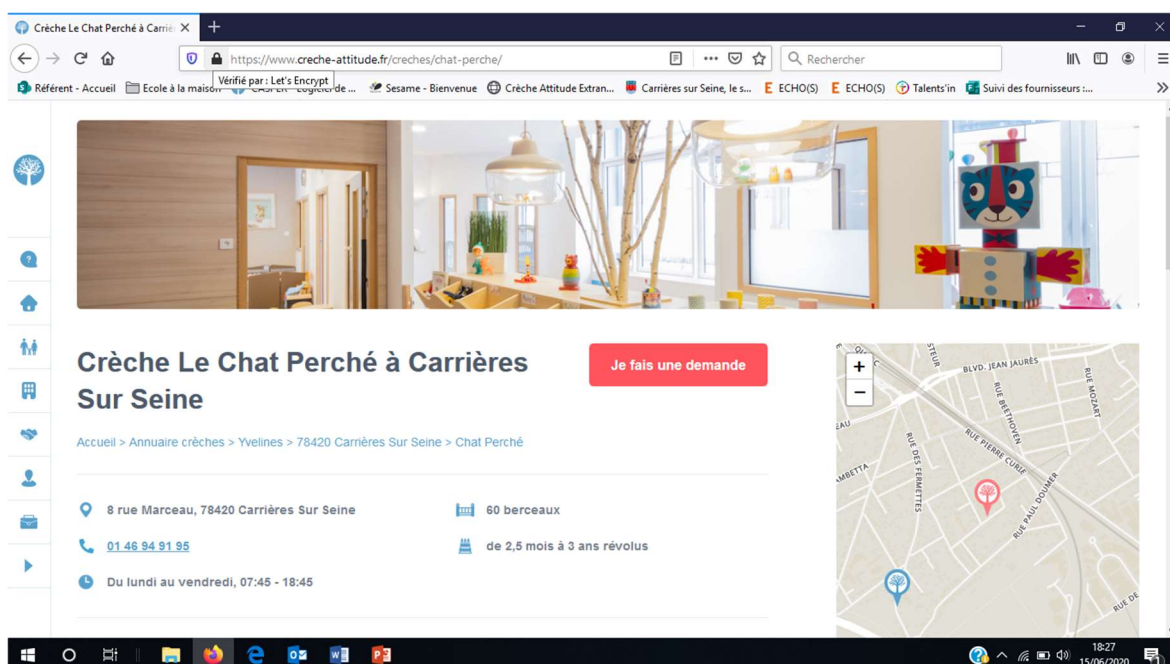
Crèche Le Chat Perché à Carriè

https://www.creche-attitude.fr/creches/chat-perche/

Rechercher

Vérifié par : Let's Encrypt

Référent - Accueil | Ecole à la maison | CASPER - Logiciel de ... | Sesame - Bienvenue | Crèche Attitude Extran... | Carrières sur Seine, le s... | ECHO(S) | ECHO(S) | Talents'in | Suivi des fournisseurs :...

Crèche Le Chat Perché à Carrières Sur Seine

Je fais une demande

Accueil > Annuaire crèches > Yvelines > 78420 Carrières Sur Seine > Chat Perché

8 rue Marceau, 78420 Carrières Sur Seine

60 berceaux

01 46 94 91 95

de 2,5 mois à 3 ans révolus

Du lundi au vendredi, 07:45 - 18:45

+
−

BLVD. JEAN JAURÈS
RUE MOZART
RUE BEETHOVEN
RUE PIERRE CURIE
RUE DES FERMETTES
RUE PAUL DOUMER
RUE DE
STEUR
AMBETTA
EAU

18:27
15/06/2020